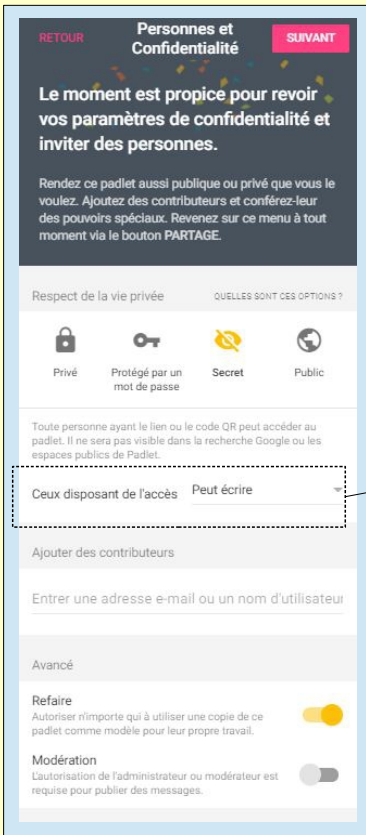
RETOUR

Personnes et Confidentialité

SUIVANT

Le moment est propice pour revoir vos paramètres de confidentialité et inviter des personnes.

Rendez ce padlet aussi publique ou privé que vous le voulez. Ajoutez des contributeurs et conférez-leur des pouvoirs spéciaux. Revenez sur ce menu à tout moment via le bouton PARTAGE.

Respect de la vie privée

QUELLES SONT CES OPTIONS ?

Privé

Protégé par un mot de passe

Secret

Public

Toute personne ayant le lien ou le code QR peut accéder au padlet. Il ne sera pas visible dans la recherche Google ou les espaces publics de Padlet.

Ceux disposant de l'accès

Peut écrire

Ajouter des contributeurs

Entrer une adresse e-mail ou un nom d'utilisateur

Avancé

Refaire

Autoriser n'importe qui à utiliser une copie de ce padlet comme modèle pour leur propre travail.

Modération

L'autorisation de l'administrateur ou modérateur est requise pour publier des messages.